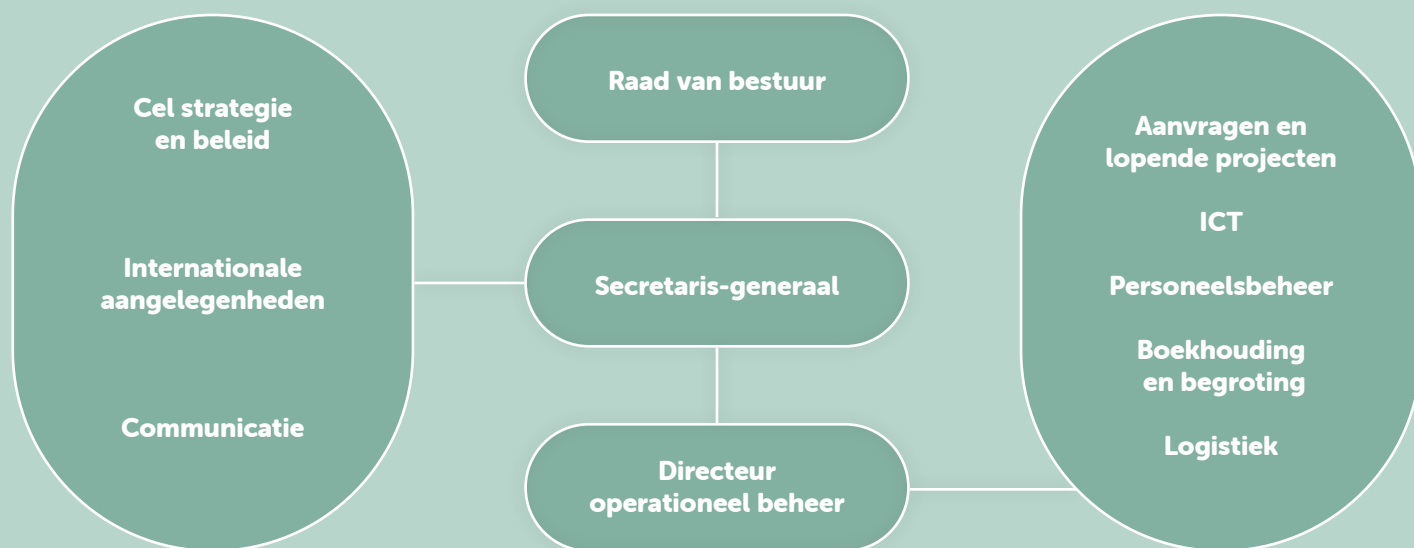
Raad van bestuur

Cel strategie en beleid

Internationale aangelegenheden

Communicatie

Secretaris-generaal

Directeur operationeel beheer

Aanvragen en lopende projecten

ICT

Personeelsbeheer

Boekhouding en begroting

Logistiek